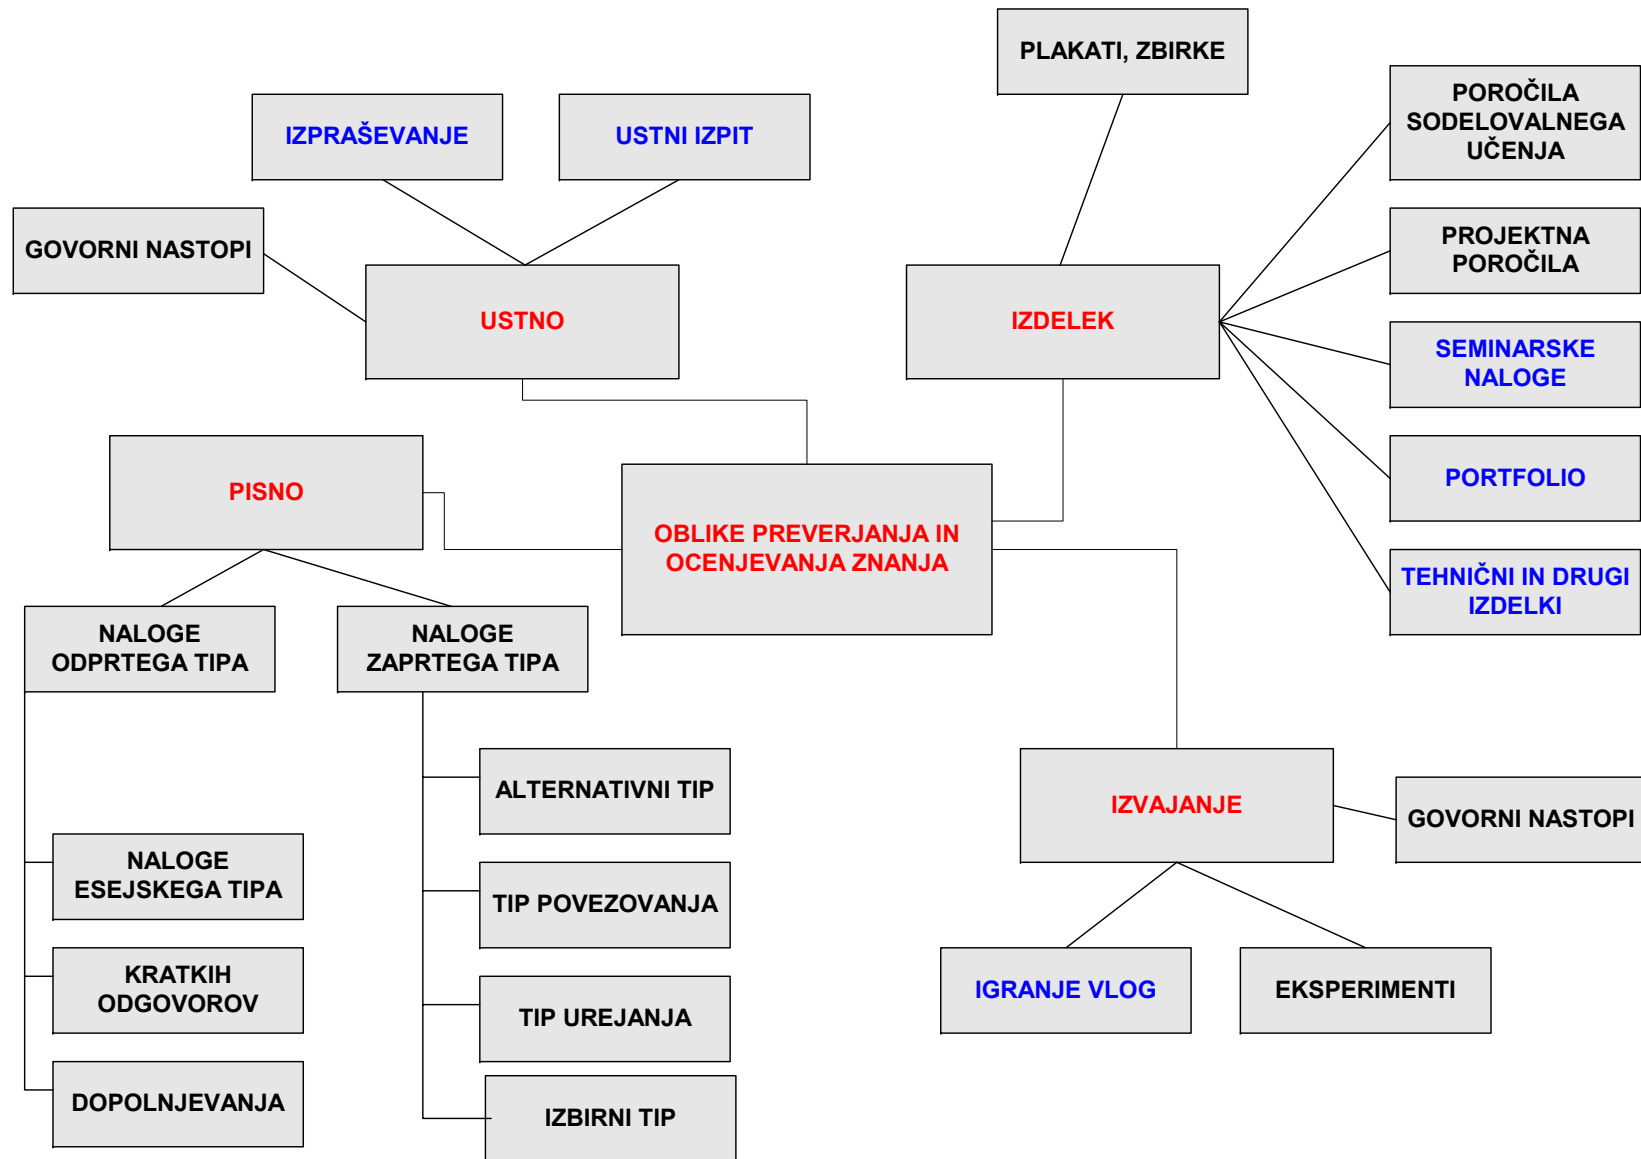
PLAKATI, ZBIRKE

IZPRAŠEVANJE

USTNI IZPIT

POROČILA SODELOVALNEGA UČENJA

GOVORNI NASTOPI

USTNO

IZDELEK

PROJEKTNA POROČILA

SEMINARSKE NALOGE

PISNO

OBLIKE PREVERJANJA IN OCENJEVANJA ZNANJA

PORTFOLIO

TEHNIČNI IN DRUGI IZDELKI

NALOGE ODPRTEGA TIPA

NALOGE ZAPRTEGA TIPA

ALTERNATIVNI TIP

IZVAJANJE

GOVORNI NASTOPI

NALOGE ESEJSKEGA TIPA

TIP POVEZOVANJA

KRATKIH ODGOVOROV

TIP UREJANJA

IGRANJE VLOG

EKSPERIMENTI

DOPOLNJEVANJA

IZBIRNI TIP